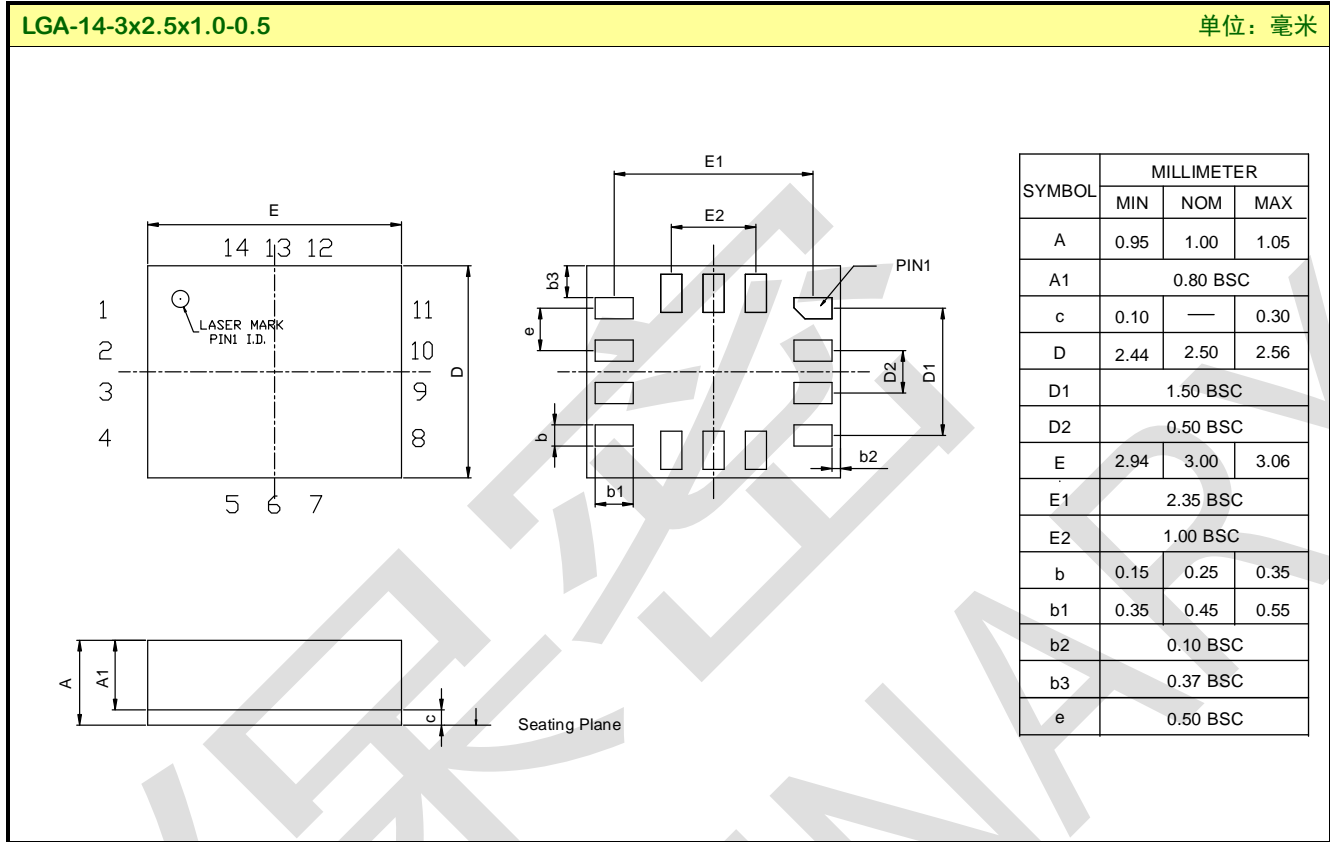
LGA-14-3x2.5x1.0-0.5

单位：毫米

E

14 13 12

1

2

3

4

11

10

9

8

D

5 6 7

LASER MARK
PIN1 I.D.

E1

E2

PIN1

b3

e

b

b1

D2

D1

b2

A

A1

c

Seating Plane

| SYMBOL | MILLIMETER MIN | MILLIMETER NOM | MILLIMETER MAX |
|---|---|---|---|
| A | 0.95 | 1.00 | 1.05 |
| A1 | 0.80 BSC | | |
| c | 0.10 | — | 0.30 |
| D | 2.44 | 2.50 | 2.56 |
| D1 | 1.50 BSC | | |
| D2 | 0.50 BSC | | |
| E | 2.94 | 3.00 | 3.06 |
| E1 | 2.35 BSC | | |
| E2 | 1.00 BSC | | |
| b | 0.15 | 0.25 | 0.35 |
| b1 | 0.35 | 0.45 | 0.55 |
| b2 | 0.10 BSC | | |
| b3 | 0.37 BSC | | |
| e | 0.50 BSC | | |